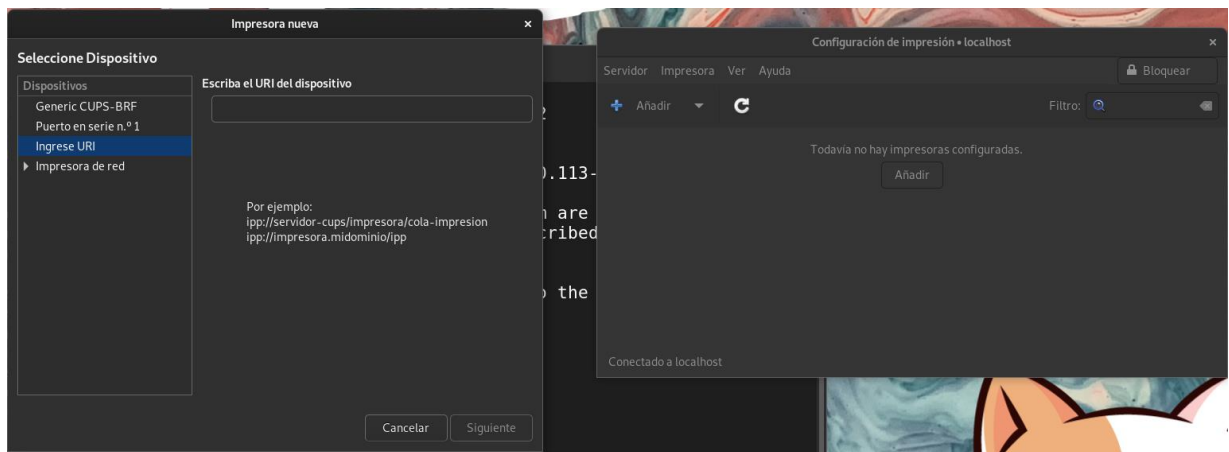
Impresora nueva

Seleccione Dispositivo

Dispositivos
Generic CUPS-BRF
Puerto en serie n.º 1
Ingrese URI
Impresora de red

Escriba el URI del dispositivo

Por ejemplo:
ipp://servidor-cups/impresora/cola-impresion
ipp://impresora.midominio/ipp

Cancelar
Siguiente

2
).113-
n are
ribed
the

Configuración de impresión • localhost

Servidor Impresora Ver Ayuda
Bloquear
Añadir
Filtro:

Todavía no hay impresoras configuradas.
Añadir

Conectado a localhost